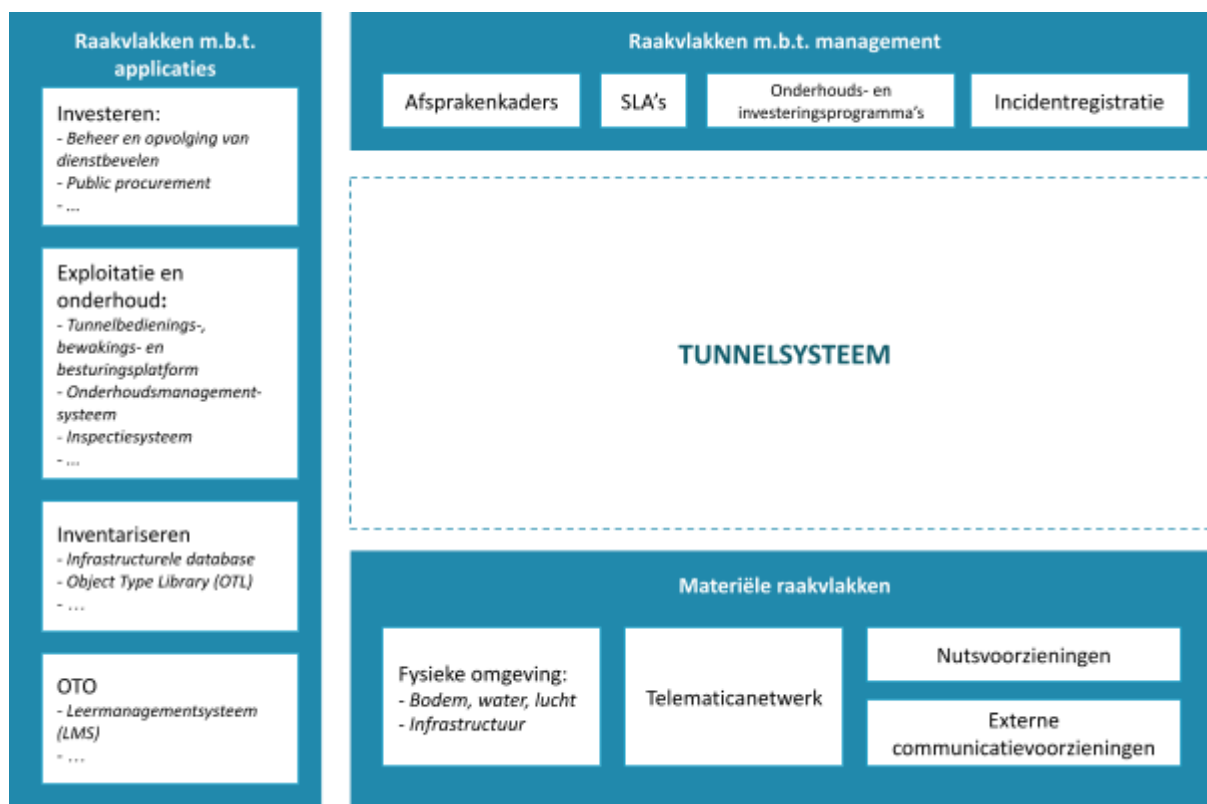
Raakvlakken m.b.t. applicaties

Investeren:
- Beheer en opvolging van dienstbevelen
- Public procurement
- ...

Exploitatie en onderhoud:
- Tunnelbedienings-, bewakings- en besturingsplatform
- Onderhoudsmanagementsysteem
- Inspectiesysteem
- ...

Inventariseren
- Infrastructurele database
- Object Type Library (OTL)
- ...

OTO
- Leermanagementsysteem (LMS)
- ...

Raakvlakken m.b.t. management

Afsprakenkaders

SLA's

Onderhouds- en investeringsprogramma's

Incidentregistratie

TUNNELSYSTEEM

Materiële raakvlakken

Fysieke omgeving:
- Bodem, water, lucht
- Infrastructuur

Telematicanetwerk

Nutsvoorzieningen

Externe communicatievoorzieningen